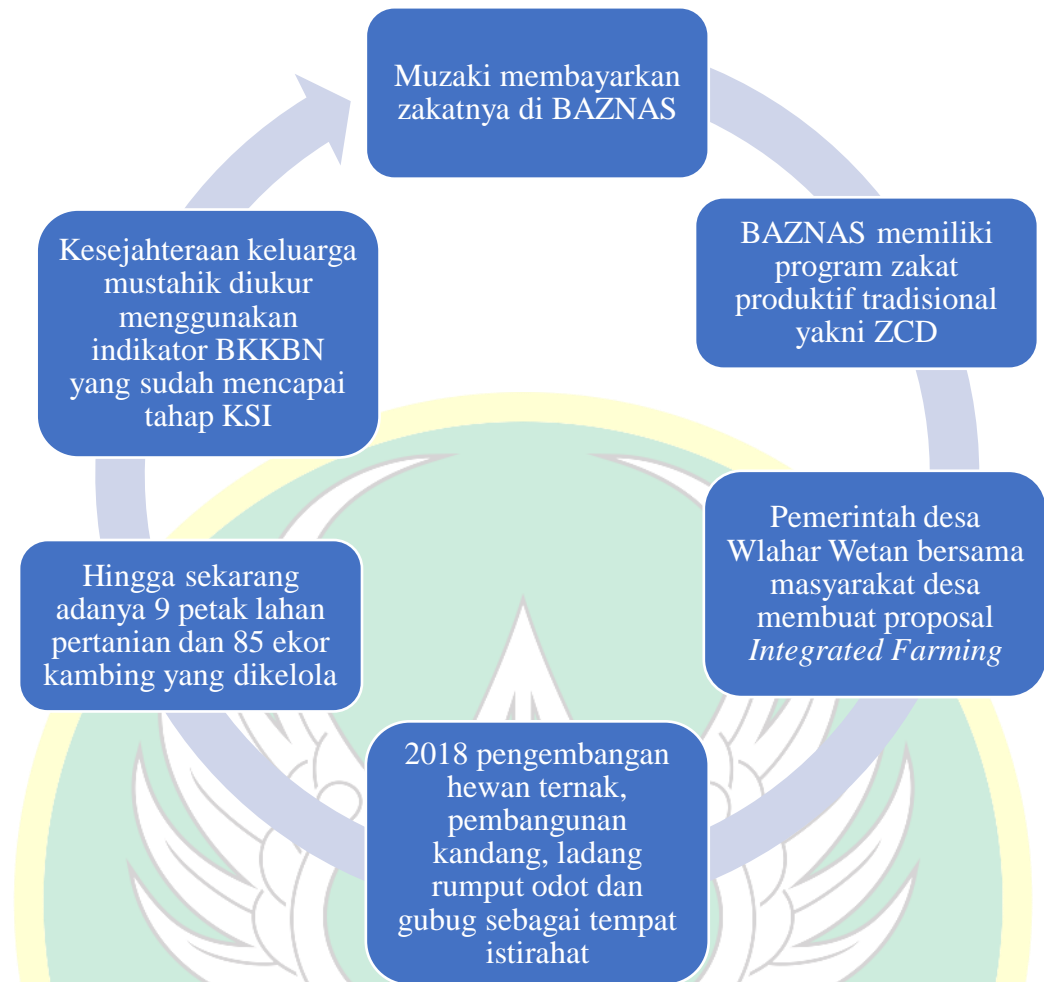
Muzaki membayarkan zakatnya di BAZNAS

BAZNAS memiliki program zakat produktif tradisional yakni ZCD

Pemerintah desa Wlahar Wetan bersama masyarakat desa membuat proposal *Integrated Farming*

2018 pengembangan hewan ternak, pembangunan kandang, ladang rumput odot dan gubug sebagai tempat istirahat

Hingga sekarang adanya 9 petak lahan pertanian dan 85 ekor kambing yang dikelola

Kesejahteraan keluarga mustahik diukur menggunakan indikator BKKBN yang sudah mencapai tahap KSI